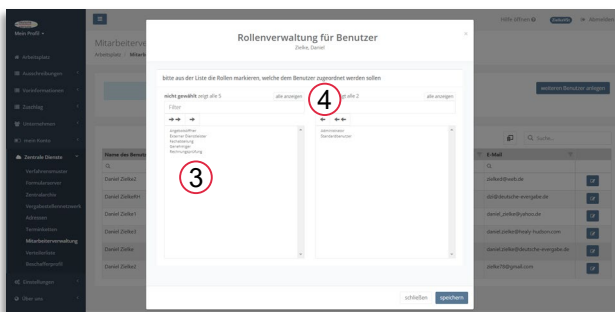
Mein Profil

Arbeitsplatz
Ausschreibungen
Vorinformationen
Zuschlag
Unternehmen
mein Avete
Zentrale Dienste
Verfahrensnummer
Formularserver
Zentralarchiv
Vergabestellenverwaltung
Adressen
Termindaten
Mitarbeiterverwaltung
Versandarten
Beschaffergruppe
Einstellungen
Über uns

Mitarbeiterverwaltung
Arbeitsplatz / Mitarbeiter

Hilfe öffnen
Abmelden

weiteren Benutzer anlegen

Name des Benutzers
Daniel Zielke2
Daniel ZielkeAH
Daniel Zielke1
Daniel Zielke3
Daniel Zielke
Daniel Zielke4

E-Mail
zielkedr@web.de
dz@deutsche-evergabe.de
daniel_zielke@yahoo.de
daniel.zielke@healy-hudson.com
daniel.zielke@deutsche-evergabe.de
zielke79@gmail.com

Suche...

Rollenverwaltung für Benutzer
Zielke, Daniel

bitte aus der Liste die Rollen markieren, welche dem Benutzer zugeordnet werden sollen

nicht gewählt zeigt alle 5
alle anzeigen
Filter
→→ →
Angebotsöffner
Externer Dienstleister
Verwaltung
Vorsitzender
Rechnungsprüfung

4
gewählt zeigt alle 2
alle anzeigen
← ←←
Administrator
Standardbenutzer

3

schließen
speichern